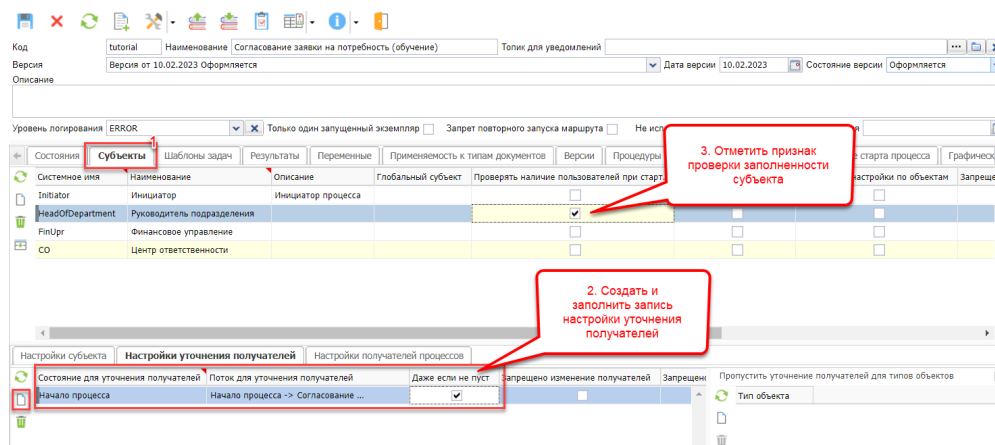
Код tutorial Наименование Согласование заявки на потребность (обучение) Топик для уведомлений

Версия Версия от 10.02.2023 Оформляется Дата версии 10.02.2023 Состояние версии Оформляется

Описание

Уровень логирования ERROR Только один запущенный экземпляр Запрет повторного запуска маршрута Не исп

Состояния | Субъекты | Шаблоны задач | Результаты | Переменные | Применяемость к типам документов | Версии | Процедуры | е старта процесса | Графическ

1

3. Отметить признак проверки заполненности субъекта

| Системное имя | Наименование | Описание | Глобальный субъект | Проверять наличие пользователей при старт... | | | настройки по объектам | Запреще |
|---|---|---|---|---|---|---|---|---|
| Initiator | Инициатор | Инициатор процесса | | | | | | |
| HeadOfDepartment | Руководитель подразделения | | | ✓ | | | | |
| FinUpr | Финансовое управление | | | | | | | |
| CO | Центр ответственности | | | | | | | |

2. Создать и заполнить запись настройки уточнения получателей

Настройки субъекта | Настройки уточнения получателей | Настройки получателей процессов

| Состояние для уточнения получателей | Поток для уточнения получателей | Даже если не пуст | Запрещено изменение получателей | Запрещен |
|---|---|---|---|---|
| Начало процесса | Начало процесса -> Согласование ... | ✓ | | |

Пропустить уточнение получателей для типов объектов

Тип объекта